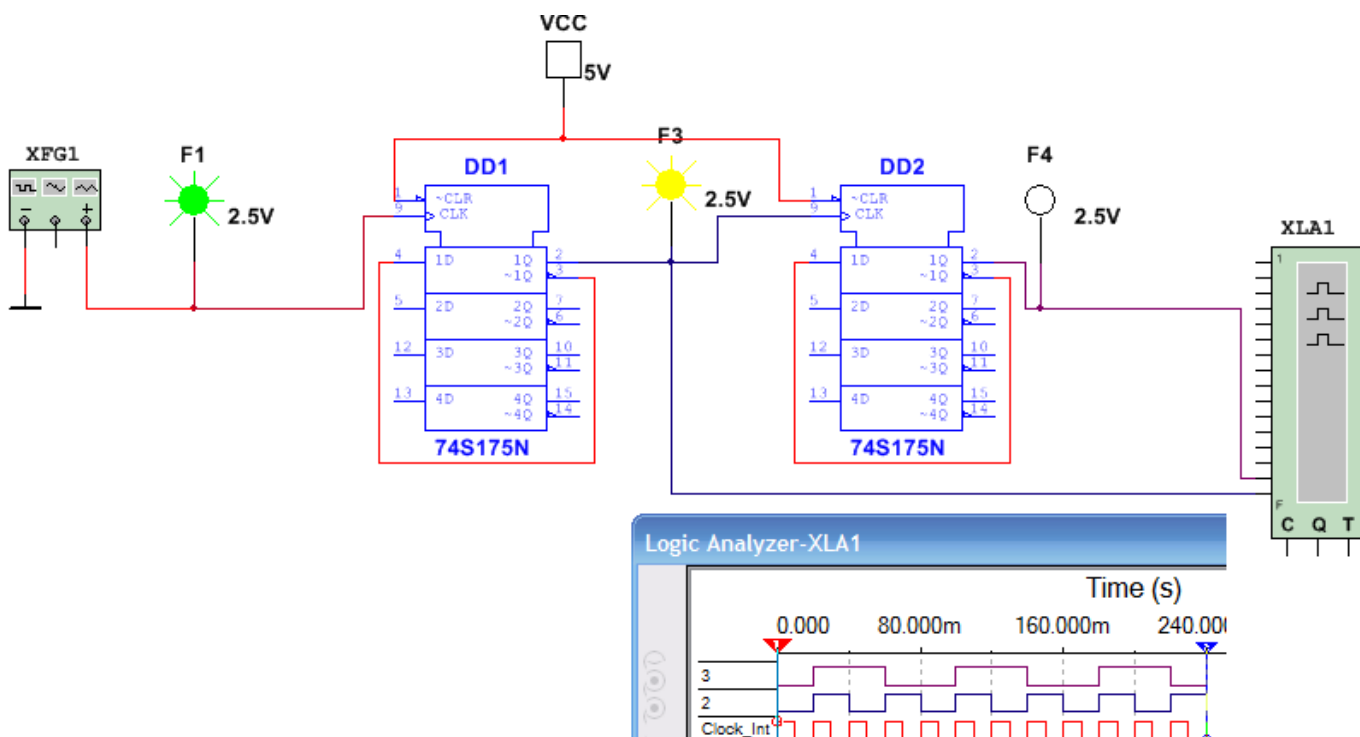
VCC
5V
XFG1
F1
2.5V
DD1
F3
2.5V
DD2
F4
2.5V
XLA1
1
9
~CLR
CLK
4
1D
1Q
~1Q
2
3
5
2D
2Q
~2Q
7
6
12
3D
3Q
~3Q
10
11
13
4D
4Q
~4Q
15
14
74S175N
1
9
~CLR
CLK
4
1D
1Q
~1Q
2
3
5
2D
2Q
~2Q
7
6
12
3D
3Q
~3Q
10
11
13
4D
4Q
~4Q
15
14
74S175N
1
F
C Q T
Logic Analyzer-XLA1
Time (s)
0.000
80.000m
160.000m
240.00
3
2
Clock_Int